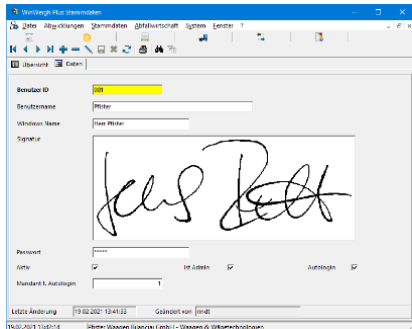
WinWeigh Plus Stammdaten

Datei Abwicklungen Stammdaten Abfallwirtschaft System Fenster ?

Übersicht Daten

Benutzer ID 001

Benutzername Pfister

Windows Name Herr Pfister

Signatur

Jens Pfister

Passwort *****

Aktiv

Ist Admin

Autologin

Mandant f. Autologin 1

Letzte Änderung 19.02.2021 13:41:33 Geändert von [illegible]

19.02.2021 13:41:14 Pfister Waagen Bizerba GmbH - Waagen & Wägetechnologien